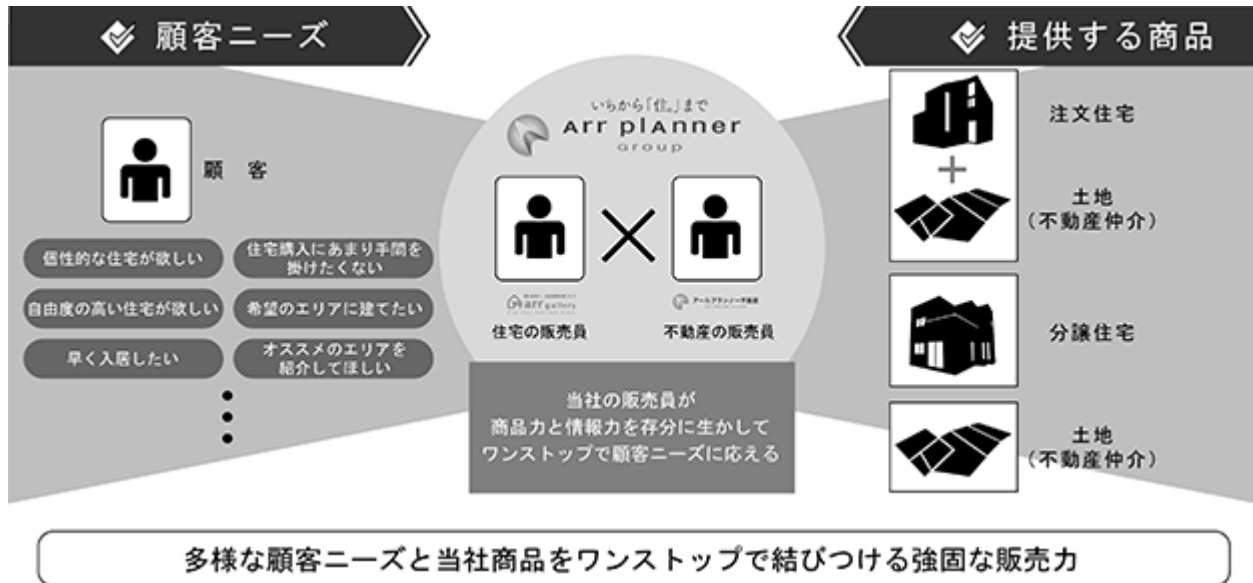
顧客ニーズ

提供する商品

顧客

個性的な住宅が欲しい

住宅購入にあまり手間を掛けたくない

自由度の高い住宅が欲しい

希望のエリアに建てたい

早く入居したい

オススメのエリアを紹介してほしい

いちから「住」まで
Arr planner
group

arr gallery

アールプランナー不動産

住宅の販売員

不動産の販売員

当社の販売員が商品力と情報力を存分に生かしてワンストップで顧客ニーズに応える

注文住宅

+

土地
(不動産仲介)

分譲住宅

土地
(不動産仲介)

多様な顧客ニーズと当社商品をワンストップで結びつける強固な販売力